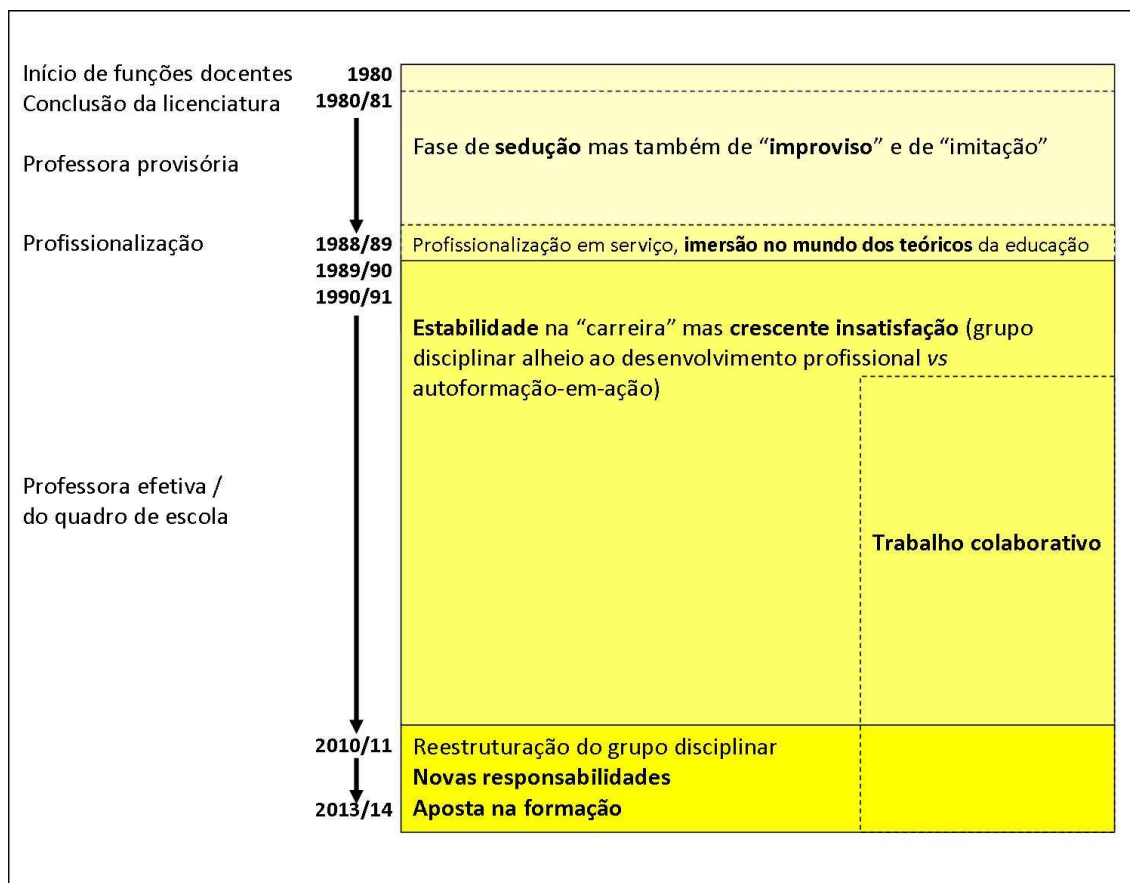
Início de funções docentes 1980
Conclusão da licenciatura 1980/81

Professora provisória

Fase de sedução mas também de "improviso" e de "imitação"

Profissionalização 1988/89 Profissionalização em serviço, imersão no mundo dos teóricos da educação

1989/90
1990/91

Estabilidade na "carreira" mas crescente insatisfação (grupo disciplinar alheio ao desenvolvimento profissional *vs* autoformação-em-ação)

Professora efetiva / do quadro de escola

Trabalho colaborativo

2010/11 Reestruturação do grupo disciplinar
Novas responsabilidades
2013/14 Aposta na formação